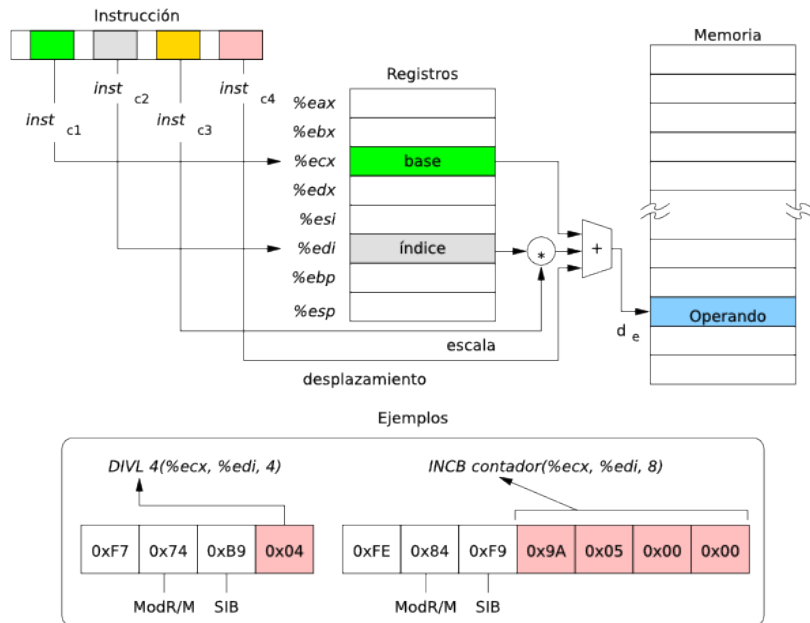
Instrucción

inst c2
inst c4
inst c1
inst c3

Registros
%eax
%ebx
%ecx base
%edx
%esi
%edi índice
%ebp
%esp

*
+

Memoria

Operando
d e

escala
desplazamiento

Ejemplos

DIVL 4(%ecx, %edi, 4)

| 0xF7 | 0x74 | 0xB9 | 0x04 |
|---|---|---|---|

ModR/M SIB

INCB contador(%ecx, %edi, 8)

| 0xFE | 0x84 | 0xF9 | 0x9A | 0x05 | 0x00 | 0x00 |
|---|---|---|---|---|---|---|

ModR/M SIB